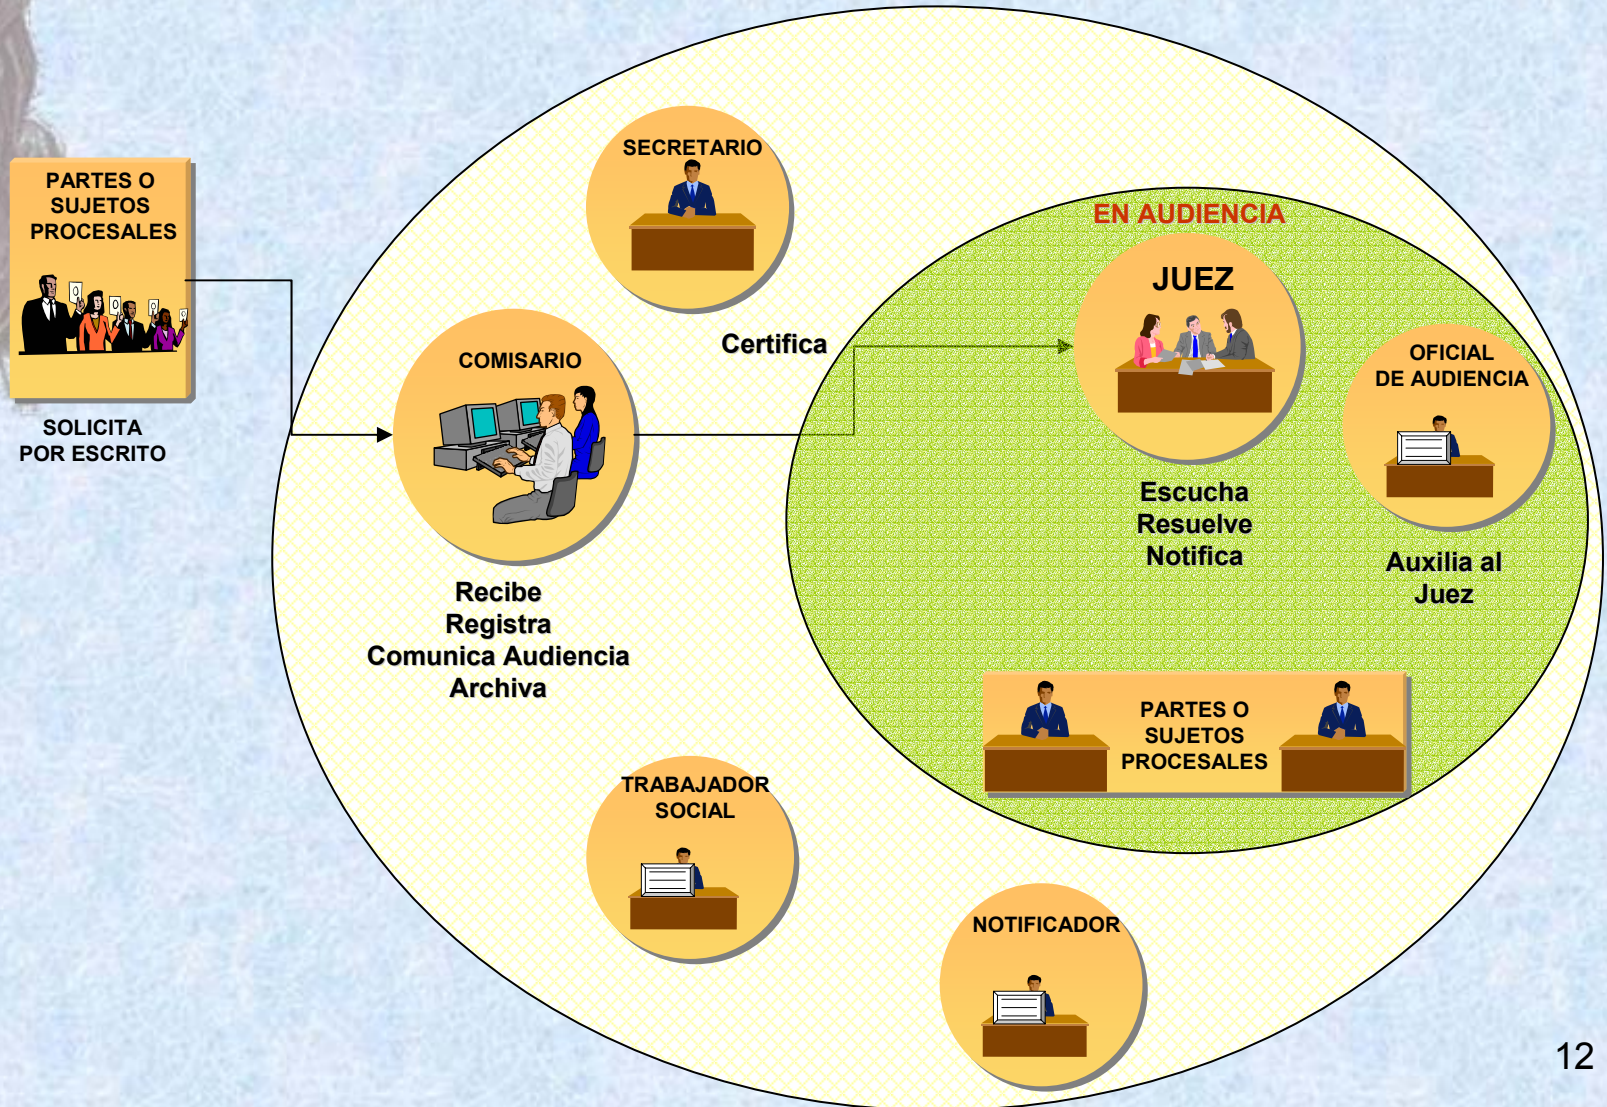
PARTES O SUJETOS PROCESALES

SOLICITA POR ESCRITO

SECRETARIO

EN AUDIENCIA

JUEZ

Certifica

COMISARIO

OFICIAL DE AUDIENCIA

Escucha
Resuelve
Notifica

Auxilia al Juez

Recibe
Registra
Comunica Audiencia
Archiva

PARTES O SUJETOS PROCESALES

TRABAJADOR SOCIAL

NOTIFICADOR

12